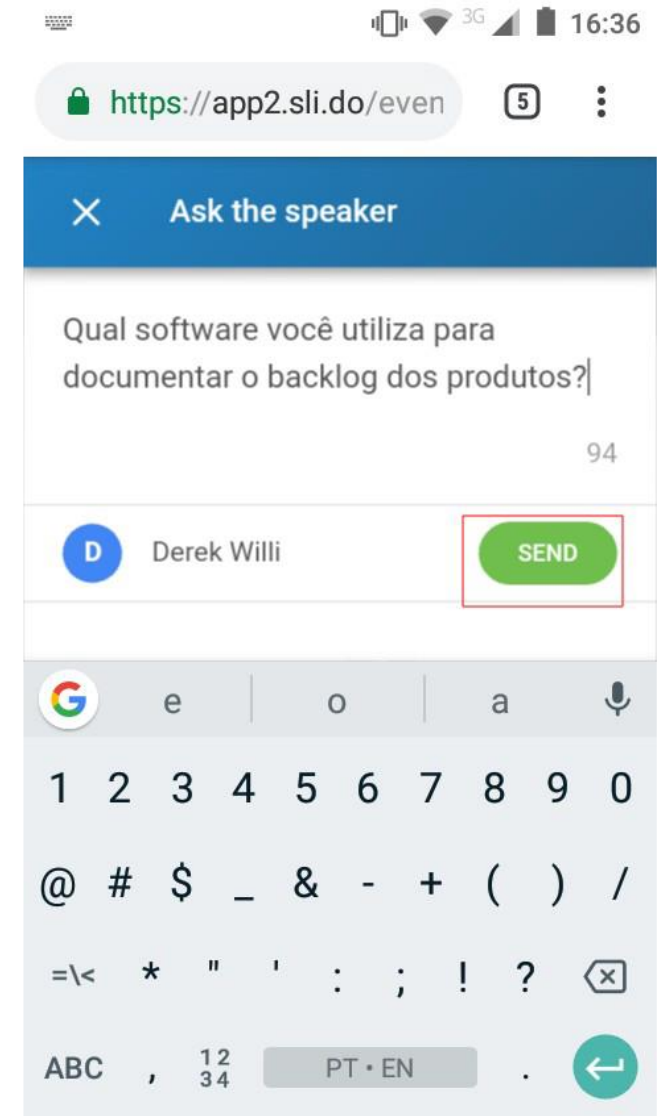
3G 16:36

https://app2.sli.do/even

5

Ask the speaker

Qual software você utiliza para documentar o backlog dos produtos?

94

D Derek Willi

SEND

G e o a

1 2 3 4 5 6 7 8 9 0

@ # $ _ & - + ( ) /

=\< * " ' : ; ! ?

ABC , 12 34 PT • EN .